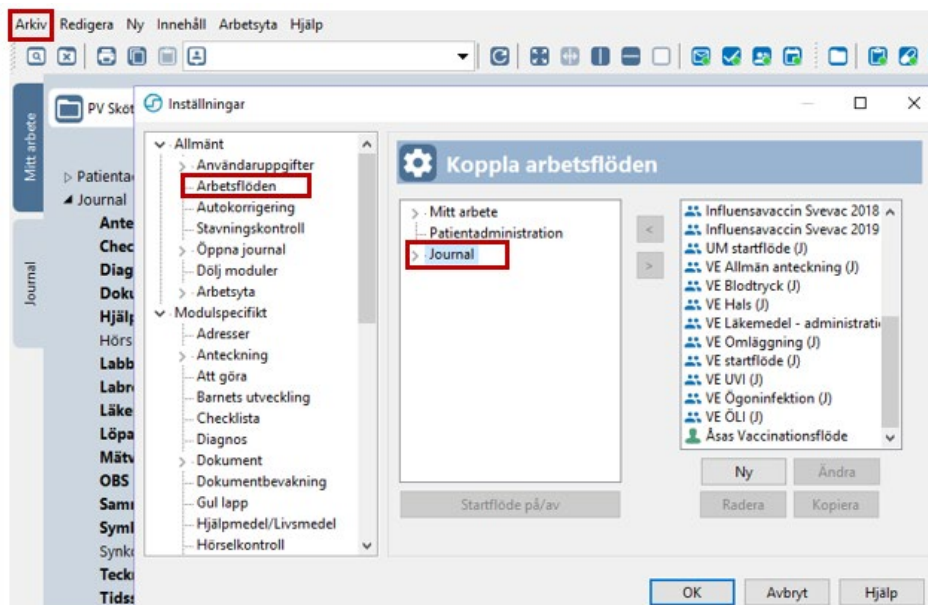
Arkiv Redigera Ny Innehåll Arbetsyta Hjälp

Mitt arbete

Journal

PV Sköt

Patienta
Journal
Ante
Chec
Diag
Doku
Hjälp
Hörs
Labb
Labr
Läke
Löpa
Mätv
OBS
Sam
Syml
Synk
Teck
Tids

Inställningar

Allmänt
Användaruppgifter
Arbetsflöden
Autokorrigering
Stavningskontroll
Öppna journal
Dölj moduler
Arbetsyta
Modulspecifikt
Adresser
Anteckning
Att göra
Barnets utveckling
Checklista
Diagnos
Dokument
Dokumentbevakning
Gul lapp
Hjälpmedel/Livsmedel
Hörselkontroll

Koppla arbetsflöden

Mitt arbete
Patientadministration
Journal

<
>

Influensavaccin Svevac 2018
Influensavaccin Svevac 2019
UM startflöde (J)
VE Allmän anteckning (J)
VE Blodtryck (J)
VE Hals (J)
VE Läkemedel - administrati
VE Omläggning (J)
VE startflöde (J)
VE UVI (J)
VE Ögoninfektion (J)
VE ÖLI (J)
Åsas Vaccinationsflöde

Startflöde på/av

Ny Ändra
Radera Kopiera

OK Avbryt Hjälp